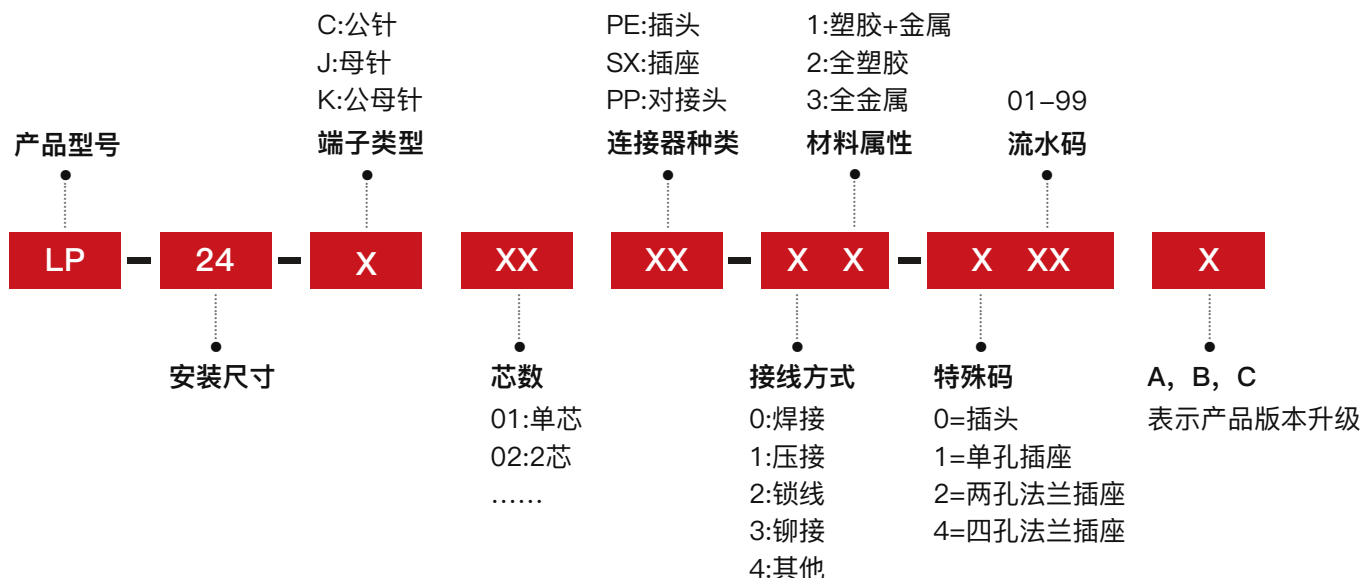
C:公针
J:母针
K:公母针

PE:插头
SX:插座
PP:对接头

1:塑胶+金属
2:全塑胶
3:全金属

01–99

产品型号

端子类型

连接器种类

材料属性

流水码

LP – 24 – X XX XX – X X – X XX X

安装尺寸

芯数
01:单芯
02:2芯
……

接线方式
0:焊接
1:压接
2:锁线
3:铆接
4:其他

特殊码
0=插头
1=单孔插座
2=两孔法兰插座
4=四孔法兰插座

A，B，C
表示产品版本升级